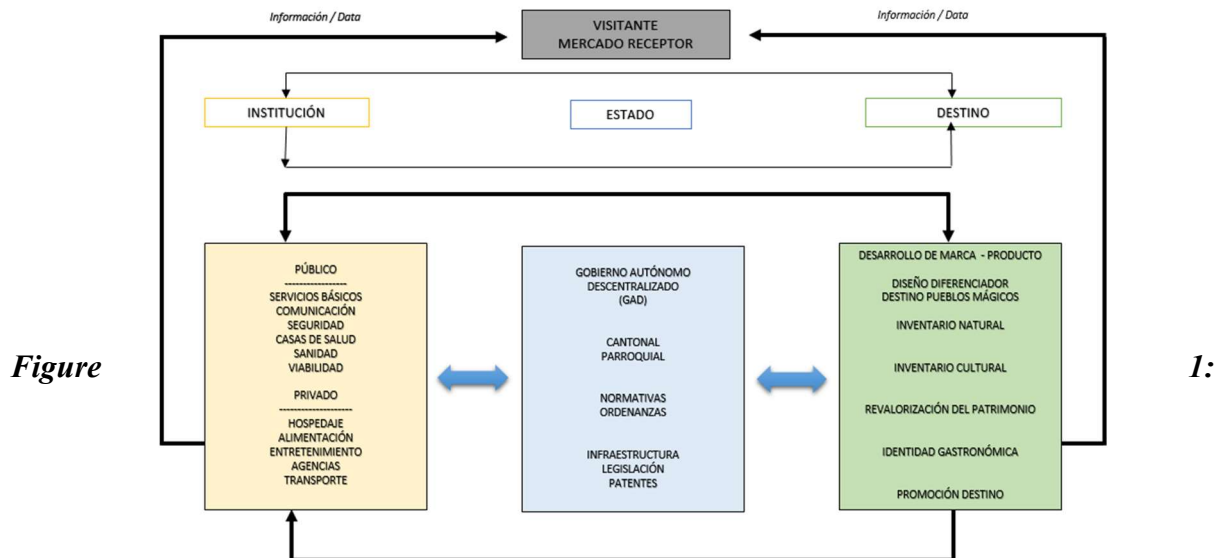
Información / Data

VISITANTE
MERCADO RECEPTOR

Información / Data

INSTITUCIÓN

ESTADO

DESTINO

PÚBLICO
----------------
SERVICIOS BÁSICOS
COMUNICACIÓN
SEGURIDAD
CASAS DE SALUD
SANIDAD
VIABILIDAD

PRIVADO
-------------------
HOSPEDAJE
ALIMENTACIÓN
ENTRETENIMIENTO
AGENCIAS
TRANSPORTE

GOBIERNO AUTÓNOMO
DESCENTRALIZADO
(GAD)

CANTONAL
PARROQUIAL

NORMATIVAS
ORDENANZAS

INFRAESTRUCTURA
LEGISLACIÓN
PATENTES

DESARROLLO DE MARCA - PRODUCTO

DISEÑO DIFERENCIADOR
DESTINO PUEBLOS MÁGICOS

INVENTARIO NATURAL

INVENTARIO CULTURAL

REVALORIZACIÓN DEL PATRIMONIO

IDENTIDAD GASTRONÓMICA

PROMOCIÓN DESTINO

Figure 1: